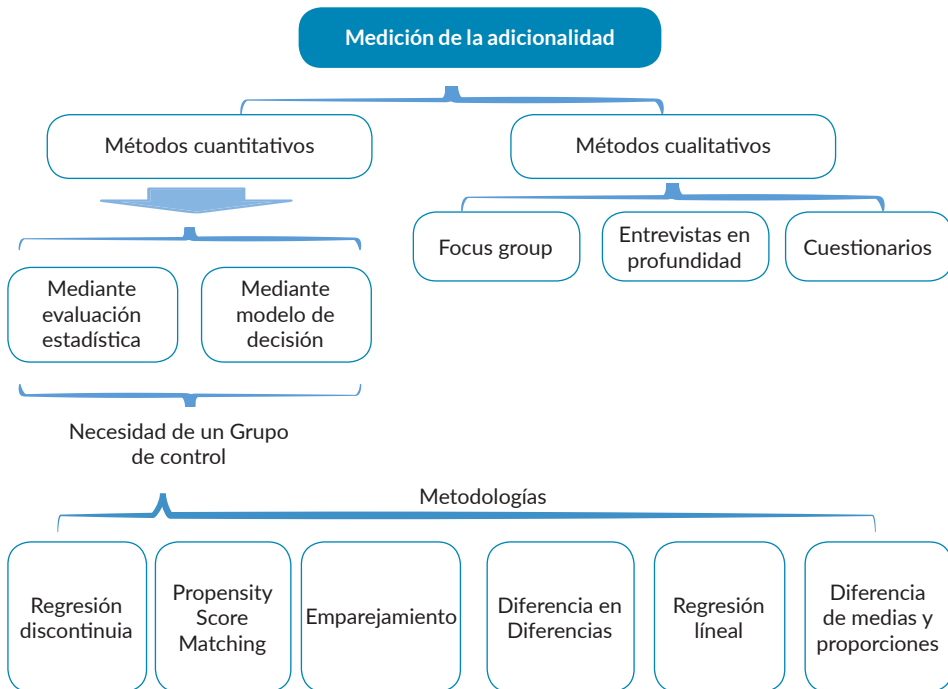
Medición de la adicionalidad

Métodos cuantitativos

Métodos cualitativos

Focus group

Entrevistas en profundidad

Cuestionarios

Mediante evaluación estadística

Mediante modelo de decisión

Necesidad de un Grupo de control

Metodologías

Regresión discontinuia

Propensity Score Matching

Emparejamiento

Diferencia en Diferencias

Regresión líneal

Diferencia de medias y proporciones